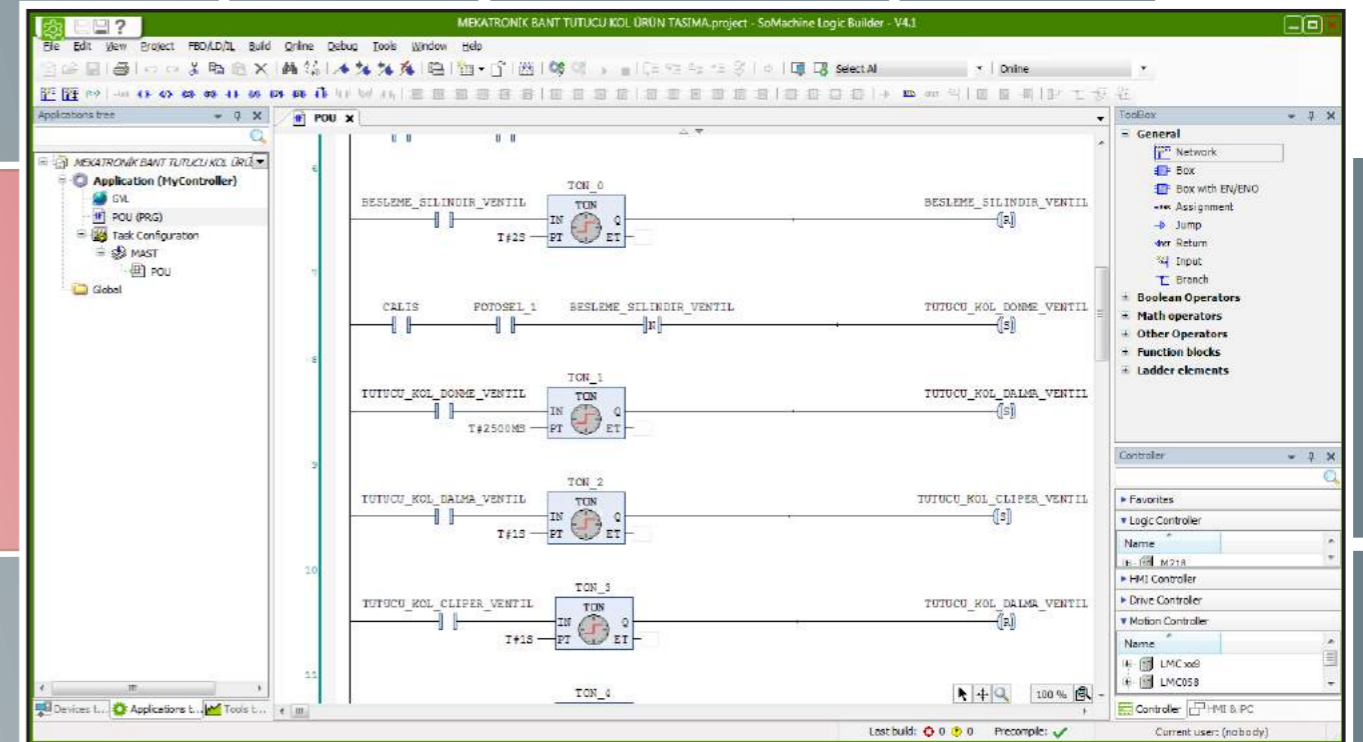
MEKATRONİK BANT TUTUCU KOL ÜRÜN TAŞIMA.project - SoMachine Logic Builder - V4.1

File Edit View Project FBD/LD/IL Build Online Debug Tools Window Help

Select All
Online

Applications tree
MEKATRONİK BANT TUTUCU KOL ÜRÜ
Application (MyController)
GVL
POU (PRG)
Task Configuration
MAST
POU
Global

POU

6
BESLEME_SILINDIR_VENTIL
TON_0
TON
IN Q
PT ET
T#2S
BESLEME_SILINDIR_VENTIL
R

7
CALIS
FOTOSEL_1
BESLEME_SILINDIR_VENTIL
N
TUTUCU_KOL_DONME_VENTIL
S

8
TUTUCU_KOL_DONME_VENTIL
TON_1
TON
IN Q
PT ET
T#2500MS
TUTUCU_KOL_DALMA_VENTIL
S

9
TUTUCU_KOL_DALMA_VENTIL
TON_2
TON
IN Q
PT ET
T#1S
TUTUCU_KOL_CLIPER_VENTIL
S

10
TUTUCU_KOL_CLIPER_VENTIL
TON_3
TON
IN Q
PT ET
T#1S
TUTUCU_KOL_DALMA_VENTIL
R

11
TON_4

100 %

ToolBox
General
Network
Box
Box with EN/ENO
Assignment
Jump
Return
Input
Branch
Boolean Operators
Math operators
Other Operators
Function blocks
Ladder elements

Controller
Favorites
Logic Controller
Name
M218
HMI Controller
Drive Controller
Motion Controller
Name
LMC xx9
LMC058

Devices t... Applications t... Tools t...
Controller HMI & PC

Last build: 0 0 Precompile: ✓ Current user: (nobody)